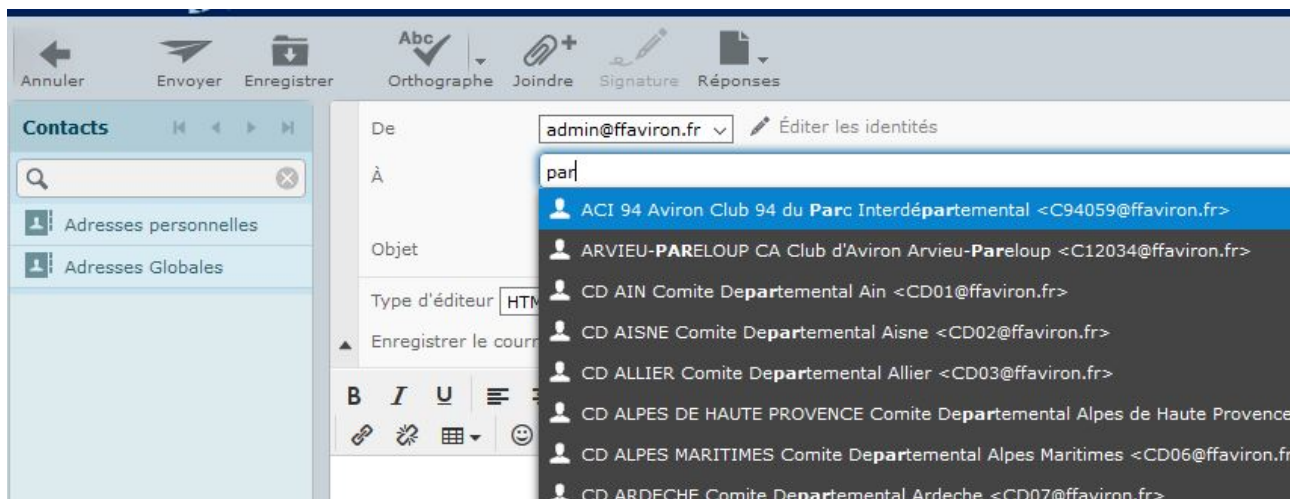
Annuler Envoyer Enregistrer Orthographe Joindre Signature Réponses

Contacts

Adresses personnelles

Adresses Globales

De admin@ffaviron.fr Éditer les identités

À par

Objet

Type d'éditeur HTM

Enregistrer le cour

B I U

ACI 94 Aviron Club 94 du Parc Interdépartemental <C94059@ffaviron.fr>

ARVIEU-PARELOUP CA Club d'Aviron Arvieu-Pareloup <C12034@ffaviron.fr>

CD AIN Comite Departemental Ain <CD01@ffaviron.fr>

CD AISNE Comite Departemental Aisne <CD02@ffaviron.fr>

CD ALLIER Comite Departemental Allier <CD03@ffaviron.fr>

CD ALPES DE HAUTE PROVENCE Comite Departemental Alpes de Haute Provence

CD ALPES MARITIMES Comite Departemental Alpes Maritimes <CD06@ffaviron.fr

CD ARDECHE Comite Departemental Ardeche <CD07@ffaviron.fr>